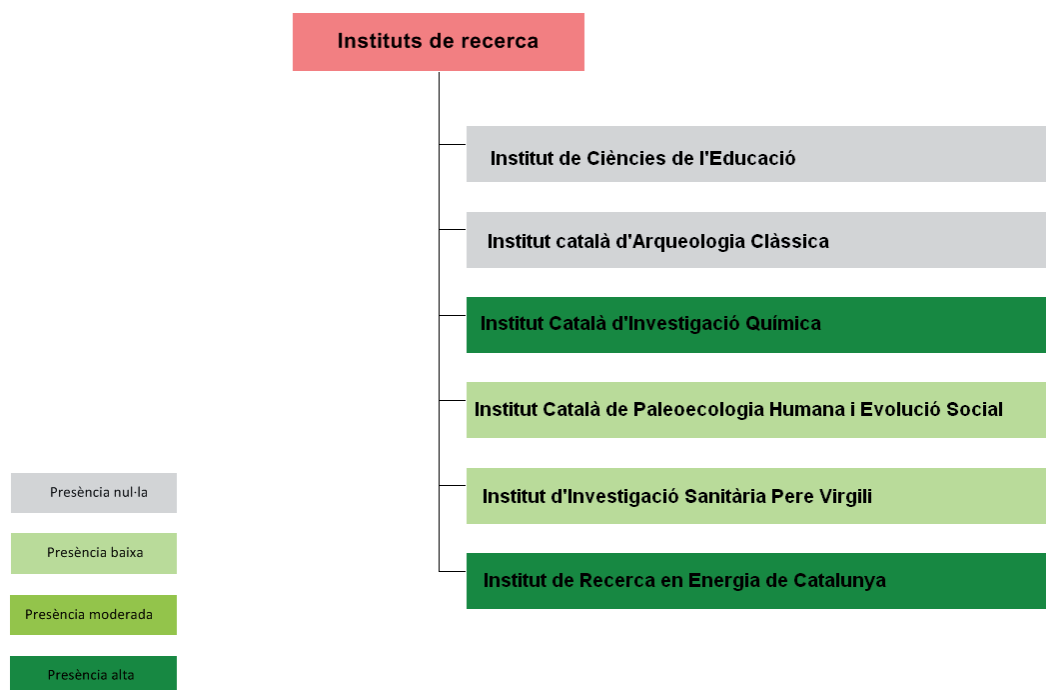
Instituts de recerca

Institut de Ciències de l'Educació

Institut català d'Arqueologia Clàssica

Institut Català d'Investigació Química

Institut Català de Paleoecologia Humana i Evolució Social

Institut d'Investigació Sanitària Pere Virgili

Institut de Recerca en Energia de Catalunya

Presència nul·la

Presència baixa

Presència moderada

Presència alta